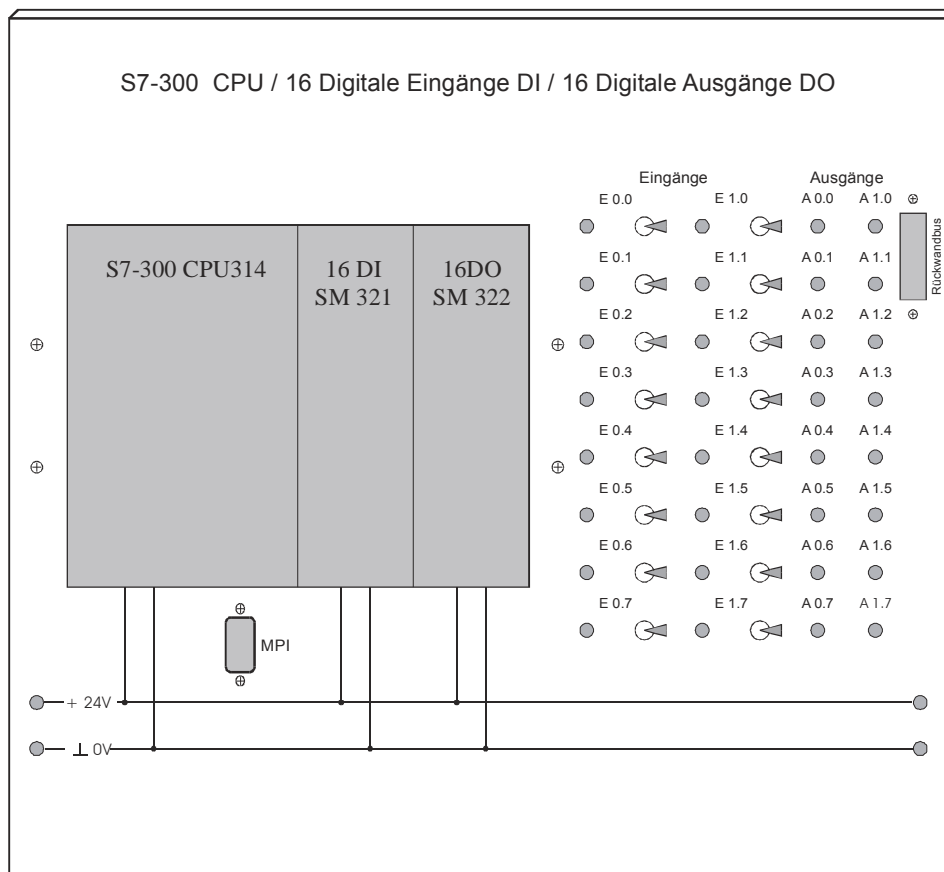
S7-300 CPU / 16 Digitale Eingänge DI / 16 Digitale Ausgänge DO

S7-300 CPU314

16 DI
SM 321

16DO
SM 322

Eingänge

Ausgänge

E 0.0
E 1.0
A 0.0
A 1.0

Rückwandbus

E 0.1
E 1.1
A 0.1
A 1.1

E 0.2
E 1.2
A 0.2
A 1.2

E 0.3
E 1.3
A 0.3
A 1.3

E 0.4
E 1.4
A 0.4
A 1.4

E 0.5
E 1.5
A 0.5
A 1.5

E 0.6
E 1.6
A 0.6
A 1.6

E 0.7
E 1.7
A 0.7
A 1.7

MPI

+ 24V

⊥ 0V